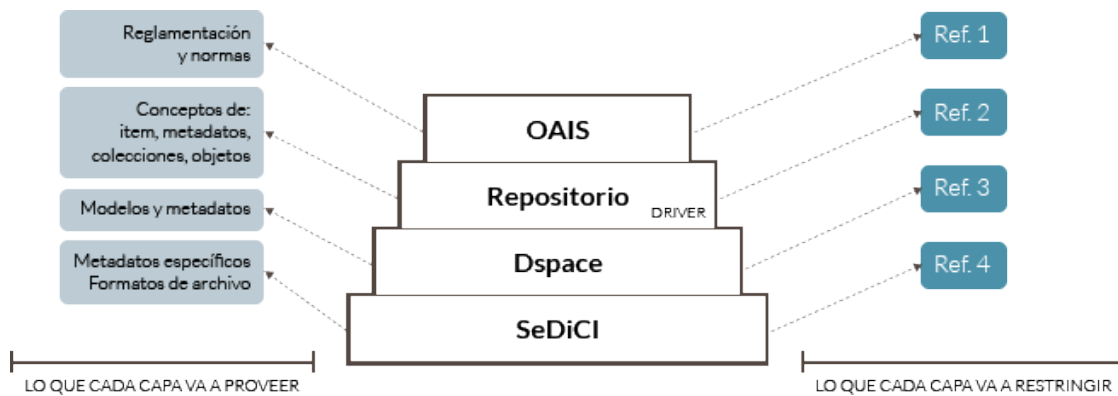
Reglamentación y normas

Conceptos de: ítem, metadatos, colecciones, objetos

Modelos y metadatos

Metadatos específicos Formatos de archivo

OAIS

Repositorio DRIVER

Dspace

SeDiCI

Ref. 1

Ref. 2

Ref. 3

Ref. 4

LO QUE CADA CAPA VA A PROVEER

LO QUE CADA CAPA VA A RESTRINGIR